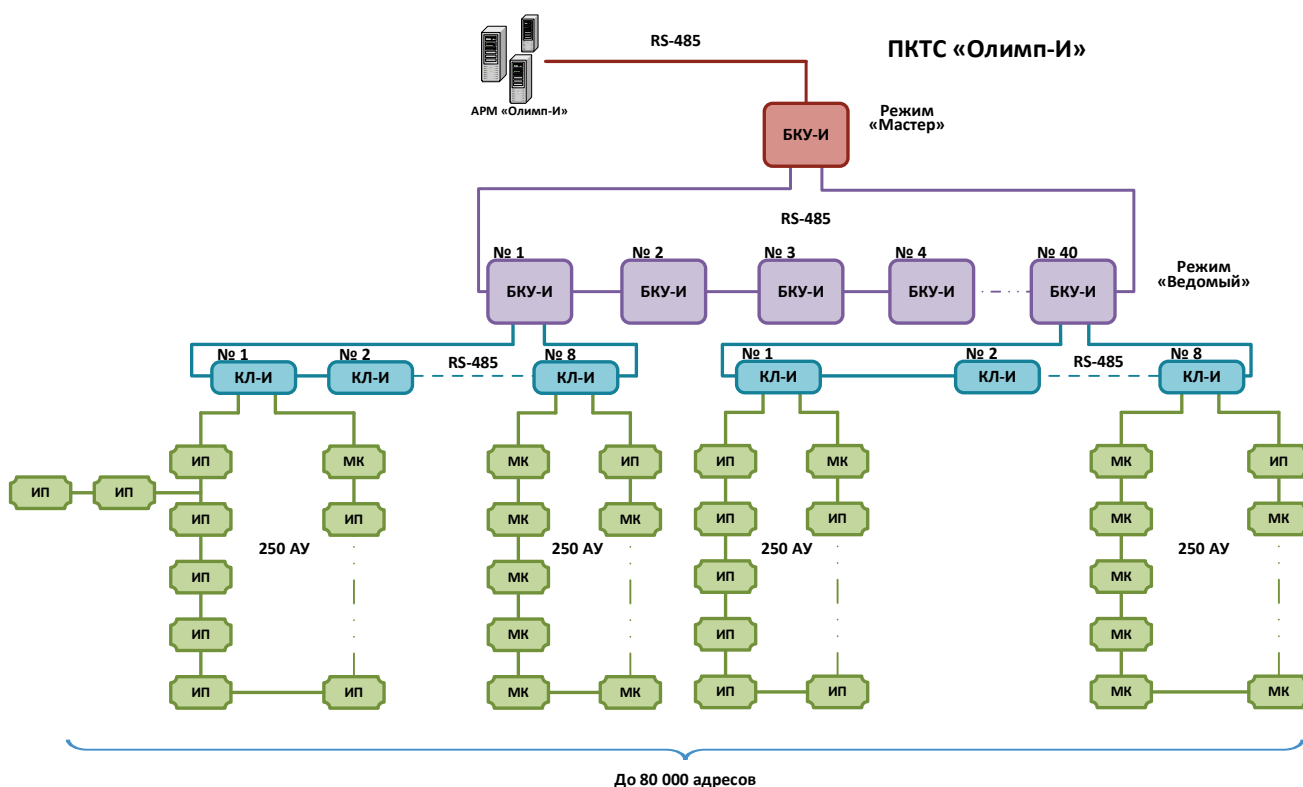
RS-485

ПКТС «Олимп-И»

АРМ «Олимп-И»

БКУ-И

Режим «Мастер»

RS-485

№ 1 БКУ-И
№ 2 БКУ-И
№ 3 БКУ-И
№ 4 БКУ-И
№ 40 БКУ-И

Режим «Ведомый»

№ 1 КЛ-И
№ 2 КЛ-И
RS-485
№ 8 КЛ-И

№ 1 КЛ-И
№ 2 КЛ-И
RS-485
№ 8 КЛ-И

ИП ИП ИП МК ИП ИП ИП ИП ИП ИП ИП
250 АУ

МК ИП МК МК МК МК МК МК МК
250 АУ

ИП МК ИП ИП ИП ИП ИП ИП
250 АУ

МК ИП МК МК МК МК МК МК
250 АУ

До 80 000 адресов